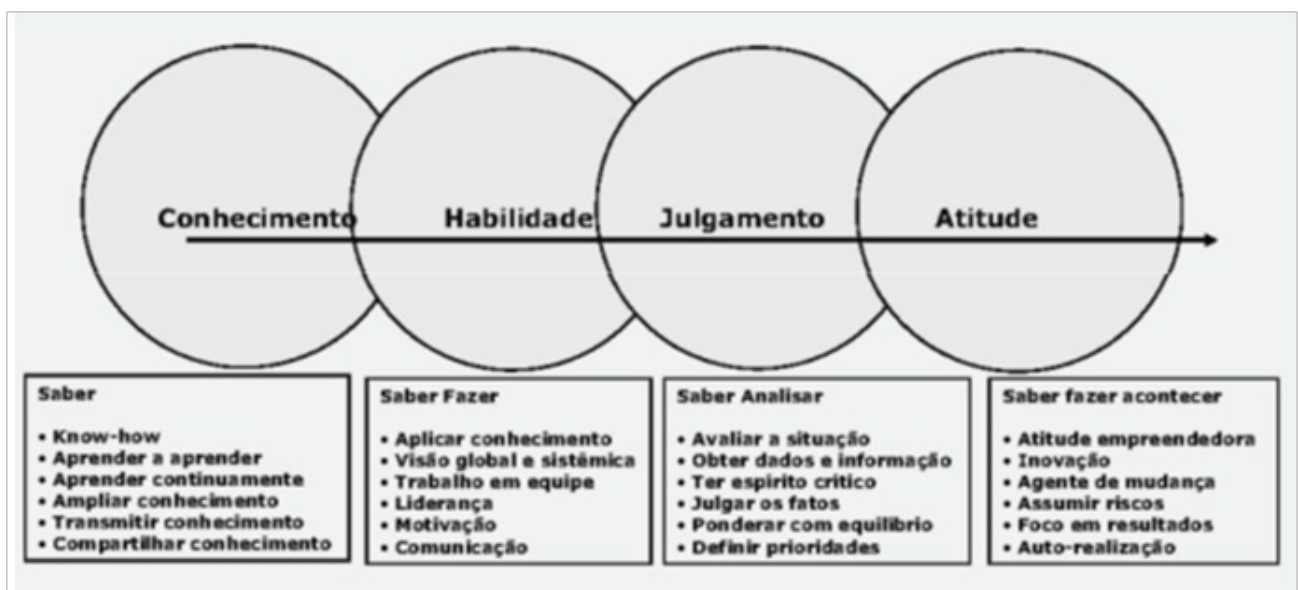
Conhecimento Habilidade Julgamento Atitude

Saber

• Know-how
• Aprender a aprender
• Aprender continuamente
• Ampliar conhecimento
• Transmitir conhecimento
• Compartilhar conhecimento

Saber Fazer

• Aplicar conhecimento
• Visão global e sistêmica
• Trabalho em equipe
• Liderança
• Motivação
• Comunicação

Saber Analisar

• Avaliar a situação
• Obter dados e informação
• Ter espirito critico
• Julgar os fatos
• Ponderar com equilibrio
• Definir prioridades

Saber fazer acontecer

• Atitude empreendedora
• Inovação
• Agente de mudança
• Assumir riscos
• Foco em resultados
• Auto-realização